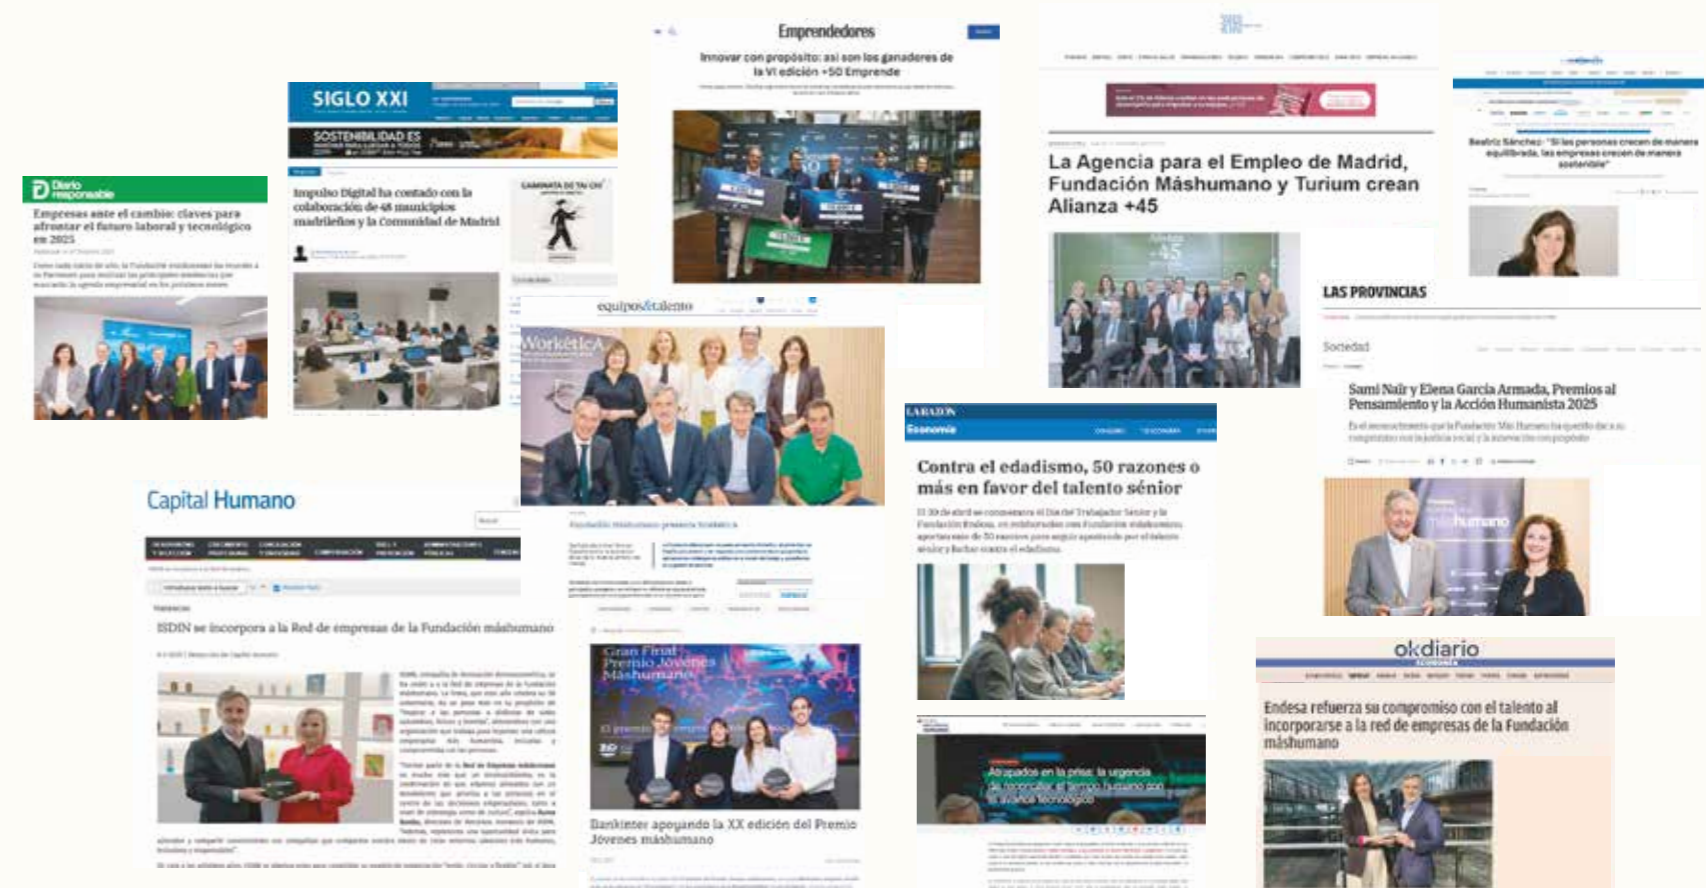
Diario responsable

Empresas ante el cambio: claves para afrontar el futuro laboral y tecnológico en 2025

SIGLO XXI

SOSTENIBILIDAD ES

Impulso Digital ha contado con la colaboración de 48 municipios madrileños y la Comunidad de Madrid

Emprendedores

Innovar con propósito: así son los ganadores de la VI edición +50 Emprende

La Agencia para el Empleo de Madrid, Fundación Máshumano y Turium crean Alianza +45

Beatriz Sánchez: "Si las personas crecen de manera equilibrada, las empresas crecen de manera sostenible"

LAS PROVINCIAS

Sociedad

Sami Naïr y Elena García Armada, Premios al Pensamiento y la Acción Humanista 2025

equipos&talento

WorkéticA

Capital Humano

ISDIN se incorpora a la Red de empresas de la Fundación máshumano

LA RAZÓN

Economía

Contra el edadismo, 50 razones o más en favor del talento sénior

Gran Final Premio Jóvenes Máshumano

Bankinter apoyando la XX edición del Premio Jóvenes máshumano

Atrapados en la prisa: la urgencia de reconciliar el tiempo humano con el avance tecnológico

okdiario

ECONOMÍA

Endesa refuerza su compromiso con el talento al incorporarse a la red de empresas de la Fundación máshumano